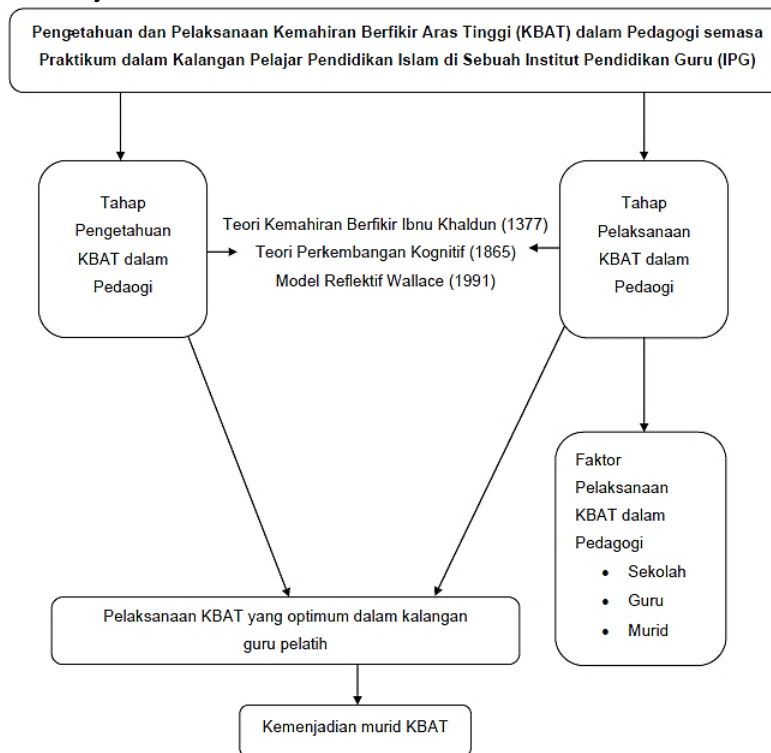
Pengetahuan dan Pelaksanaan Kemahiran Berfikir Aras Tinggi (KBAT) dalam Pedagogi semasa Praktikum dalam Kalangan Pelajar Pendidikan Islam di Sebuah Institut Pendidikan Guru (IPG)

Tahap Pengetahuan KBAT dalam Pedaogi

Teori Kemahiran Berfikir Ibnu Khaldun (1377)
Teori Perkembangan Kognitif (1865)
Model Reflektif Wallace (1991)

Tahap Pelaksanaan KBAT dalam Pedaogi

Faktor Pelaksanaan KBAT dalam Pedagogi
• Sekolah
• Guru
• Murid

Pelaksanaan KBAT yang optimum dalam kalangan guru pelatih

Kemenjadian murid KBAT